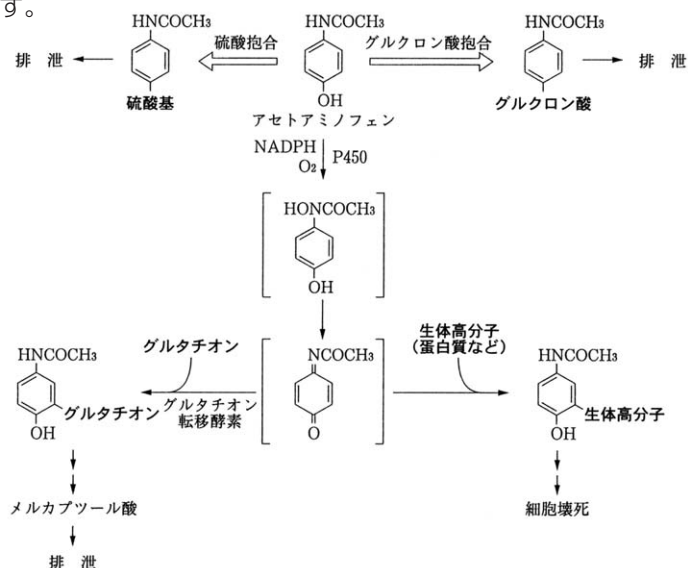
す。

HNCOCH$_3$

排 泄

硫酸抱合

硫酸基

HNCOCH$_3$

OH

アセトアミノフェン

グルクロン酸抱合

HNCOCH$_3$

排 泄

グルクロン酸

NADPH

O$_2$

P450

HONCOCH$_3$

OH

HNCOCH$_3$

グルタチオン

グルタチオン

OH

グルタチオン転移酵素

NCOCH$_3$

O

生体高分子（蛋白質など）

HNCOCH$_3$

生体高分子

OH

メルカプツール酸

排 泄

細胞壊死